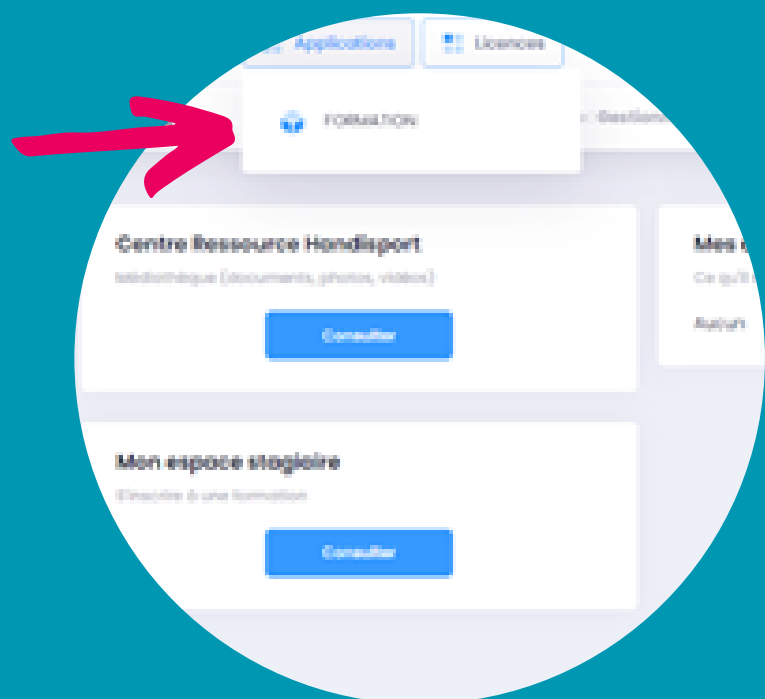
Applications

Licences

FORMATION

Gestion

Centre Ressource Handisport

Médiathèque (documents, photos, vidéos)

Consulter

Mes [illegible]

Ce qu'il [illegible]

Aucun

Mon espace stagiaire

S'inscrire à une formation

Consulter